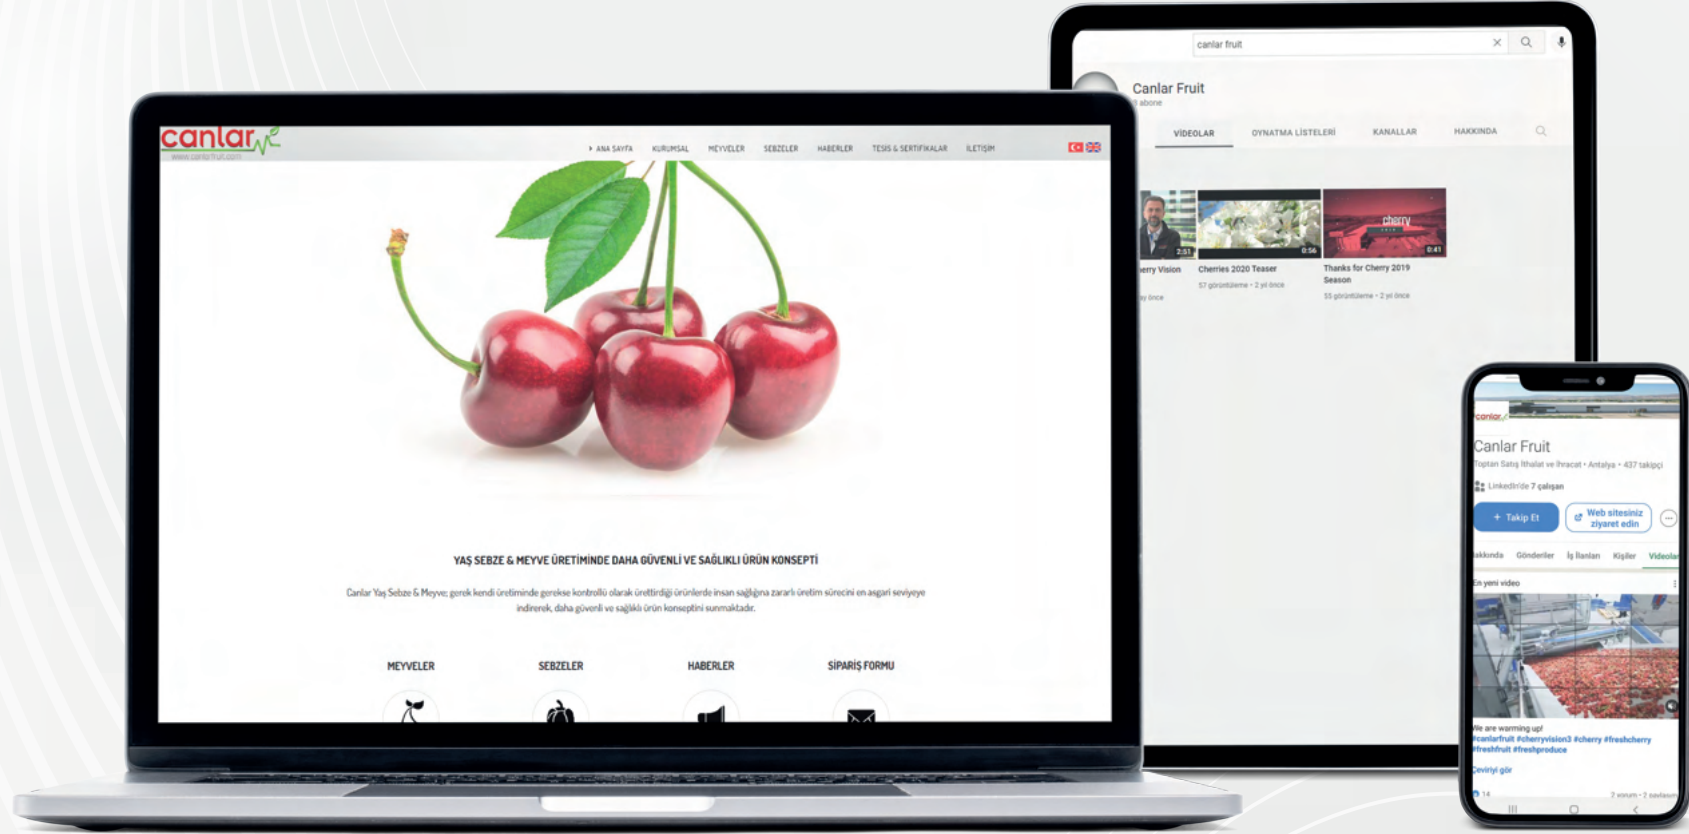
canlar
www.canlarfruit.com

ANA SAYFA KURUMSAL MEYVELER SEBZELER HABERLER TESİS & SERTİFİKALAR İLETİŞİM

YAŞ SEBZE & MEYVE ÜRETİMİNDE DAHA GÜVENLİ VE SAĞLIKLI ÜRÜN KONSEPTİ

Canlar Yaş Sebze & Meyve; gerek kendi üretiminde gerekse kontrollü olarak ürettirdiği ürünlerde insan sağlığına zararlı üretim sürecini en asgari seviyeye indirerek, daha güvenli ve sağlıklı ürün konseptini sunmaktadır.

MEYVELER SEBZELER HABERLER SİPARİŞ FORMU

canlar fruit

Canlar Fruit
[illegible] abone

VİDEOLAR OYNATMA LİSTELERİ KANALLAR HAKKINDA

2:51 0:56 cherry 0:41

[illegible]erry Vision
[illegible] önce

Cherries 2020 Teaser
57 görüntülenme • 2 yıl önce

Thanks for Cherry 2019 Season
55 görüntülenme • 2 yıl önce

canlar

Canlar Fruit
Toptan Satış İthalat ve İhracat • Antalya • 437 takipçi
LinkedIn'de 7 çalışan
+ Takip Et
Web sitesini ziyaret edin
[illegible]akkında Gönderiler İş İlanları Kişiler Videolar
En yeni video
We are warming up!
#canlarfruit #cherryvision3 #cherry #freshcherry #freshfruit #freshproduce
Çeviriyi gör
14
2 yorum • 2 paylaşım